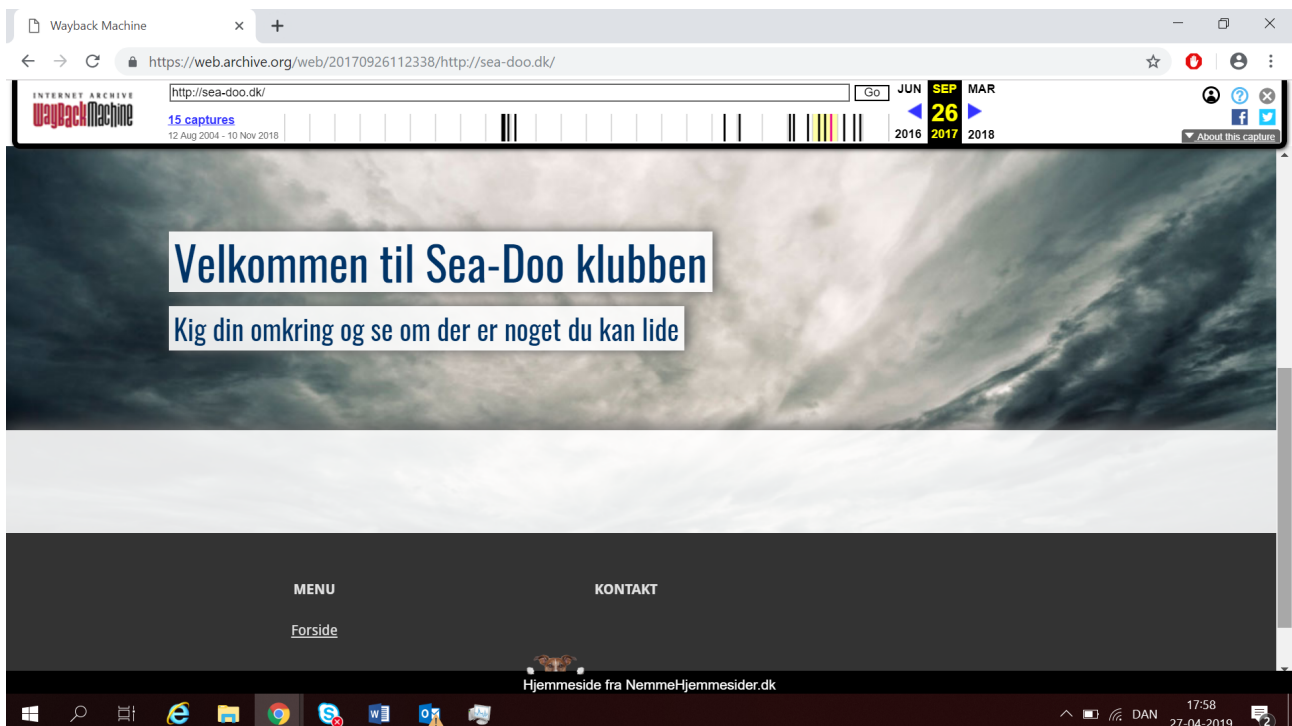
Wayback Machine

https://web.archive.org/web/20170926112338/http://sea-doo.dk/

INTERNET ARCHIVE
WaybackMachine

http://sea-doo.dk/

Go

15 captures
12 Aug 2004 - 10 Nov 2018

JUN SEP MAR
26
2016 2017 2018

About this capture

Velkommen til Sea-Doo klubben

Kig din omkring og se om der er noget du kan lide

MENU

KONTAKT

Forside

Hjemmeside fra NemmeHjemmesider.dk

DAN 17:58 27-04-2019